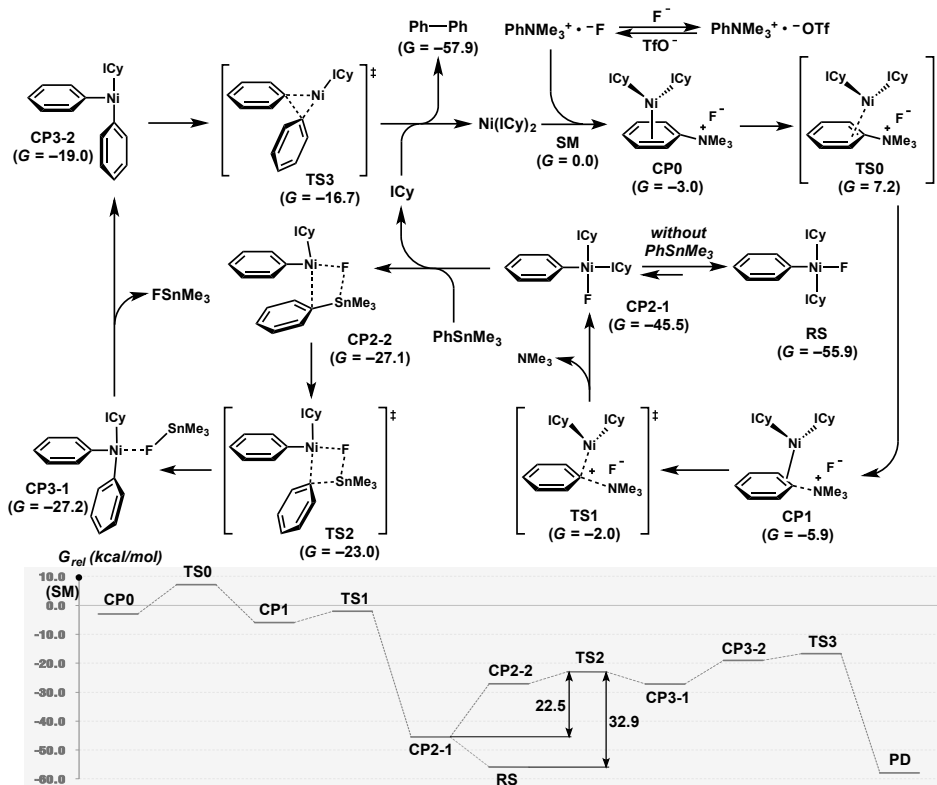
Ph—Ph
($G$ = –57.9)

$PhNMe_3^+ \cdot {}^-F$ $F^-$ TfO$^-$ $PhNMe_3^+ \cdot {}^-OTf$

ICy
Ni
CP3-2
($G$ = –19.0)

ICy
Ni
‡
TS3
($G$ = –16.7)

Ni(ICy)$_2$

ICy

SM
($G$ = 0.0)

ICy ICy
Ni
F$^-$
+
NMe$_3$
CP0
($G$ = –3.0)

ICy ICy
Ni
F$^-$
+
NMe$_3$
TS0
($G$ = 7.2)

ICy
Ni
F
SnMe$_3$
CP2-2
($G$ = –27.1)

FSnMe$_3$

PhSnMe$_3$

ICy
Ni ICy
F
CP2-1
($G$ = –45.5)

without
PhSnMe$_3$

ICy
Ni F
ICy
RS
($G$ = –55.9)

NMe$_3$

ICy
Ni F
SnMe$_3$
CP3-1
($G$ = –27.2)

ICy
Ni
F
SnMe$_3$
‡
TS2
($G$ = –23.0)

ICy ICy
Ni
+ F$^-$
NMe$_3$
‡
TS1
($G$ = –2.0)

ICy ICy
Ni
+ F$^-$
NMe$_3$
CP1
($G$ = –5.9)

$G_{rel}$ (kcal/mol)
10.0
(SM)
0.0
-10.0
-20.0
-30.0
-40.0
-50.0
-60.0

CP0
TS0
CP1
TS1
CP2-1
CP2-2
TS2
RS
22.5
32.9
CP3-1
CP3-2
TS3
PD